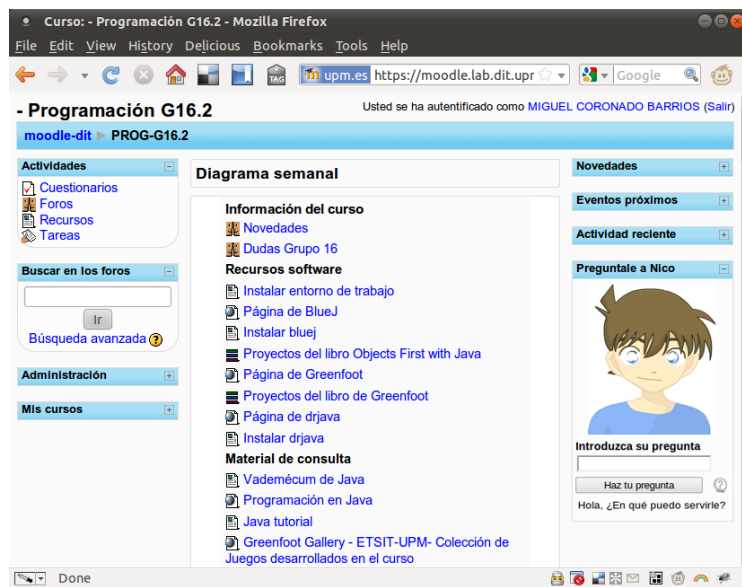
Curso: - Programación G16.2 - Mozilla Firefox

File Edit View History Delicious Bookmarks Tools Help

upm.es https://moodle.lab.dit.upr

Google

- Programación G16.2

Usted se ha autentificado como MIGUEL CORONADO BARRIOS (Salir)

moodle-dit ▸ PROG-G16.2

Actividades

Cuestionarios
Foros
Recursos
Tareas

Buscar en los foros

Ir

Búsqueda avanzada

Administración

Mis cursos

Diagrama semanal

Información del curso
Novedades
Dudas Grupo 16
Recursos software
Instalar entorno de trabajo
Página de BlueJ
Instalar bluej
Proyectos del libro Objects First with Java
Página de Greenfoot
Proyectos del libro de Greenfoot
Página de drjava
Instalar drjava
Material de consulta
Vademécum de Java
Programación en Java
Java tutorial
Greenfoot Gallery - ETSIT-UPM- Colección de Juegos desarrollados en el curso

Novedades

Eventos próximos

Actividad reciente

Preguntale a Nico

Introduzca su pregunta

Haz tu pregunta

Hola, ¿En qué puedo servirle?

Done